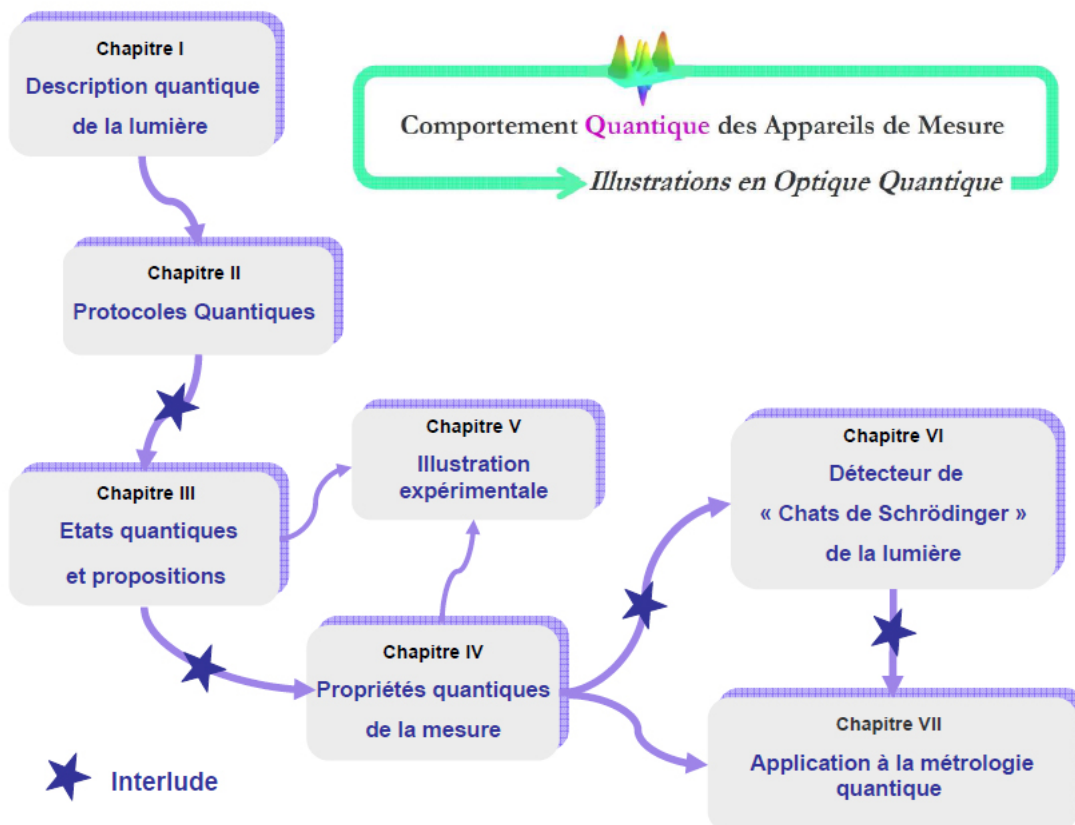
Chapitre I
Description quantique de la lumière

Comportement Quantique des Appareils de Mesure
Illustrations en Optique Quantique

Chapitre II
Protocoles Quantiques

Chapitre V
Illustration expérimentale

Chapitre VI
Détecteur de « Chats de Schrödinger » de la lumière

Chapitre III
Etats quantiques et propositions

Chapitre IV
Propriétés quantiques de la mesure

Chapitre VII
Application à la métrologie quantique

Interlude